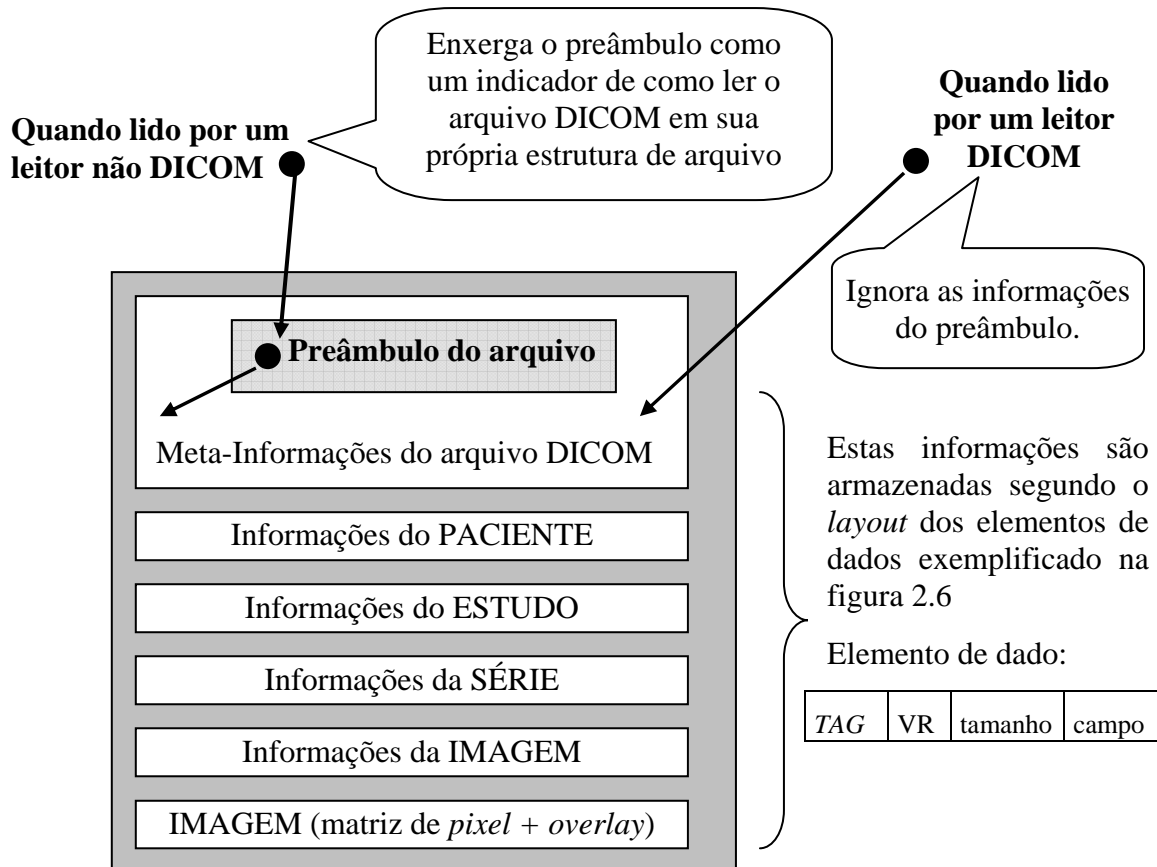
Quando lido por um leitor não DICOM

Enxerga o preâmbulo como um indicador de como ler o arquivo DICOM em sua própria estrutura de arquivo

Quando lido por um leitor DICOM

Ignora as informações do preâmbulo.

Preâmbulo do arquivo

Meta-Informações do arquivo DICOM

Informações do PACIENTE

Informações do ESTUDO

Informações da SÉRIE

Informações da IMAGEM

IMAGEM (matriz de *pixel* + *overlay*)

Estas informações são armazenadas segundo o *layout* dos elementos de dados exemplificado na figura 2.6

Elemento de dado:

| *TAG* | VR | tamanho | campo |
|---|---|---|---|